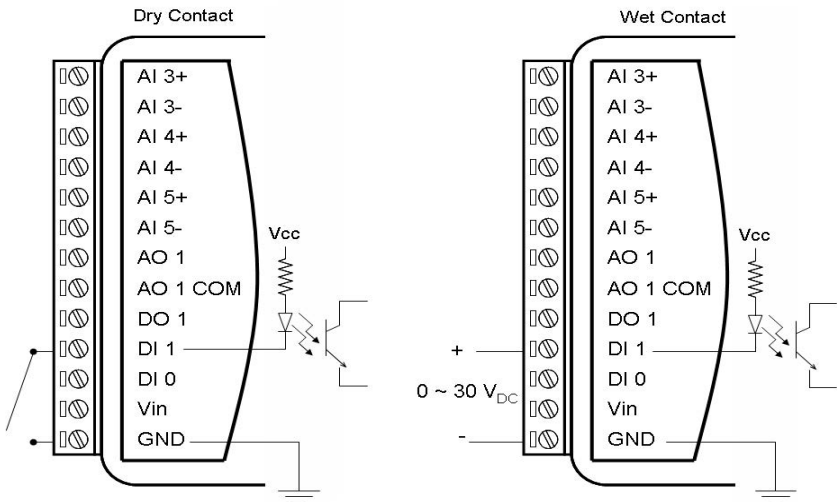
Dry Contact

AI 3+
AI 3-
AI 4+
AI 4-
AI 5+
AI 5-
AO 1
AO 1 COM
DO 1
DI 1
DI 0
Vin
GND

Vcc

Wet Contact

AI 3+
AI 3-
AI 4+
AI 4-
AI 5+
AI 5-
AO 1
AO 1 COM
DO 1
DI 1
DI 0
Vin
GND

Vcc

+
0 ~ 30 $V_{DC}$
-